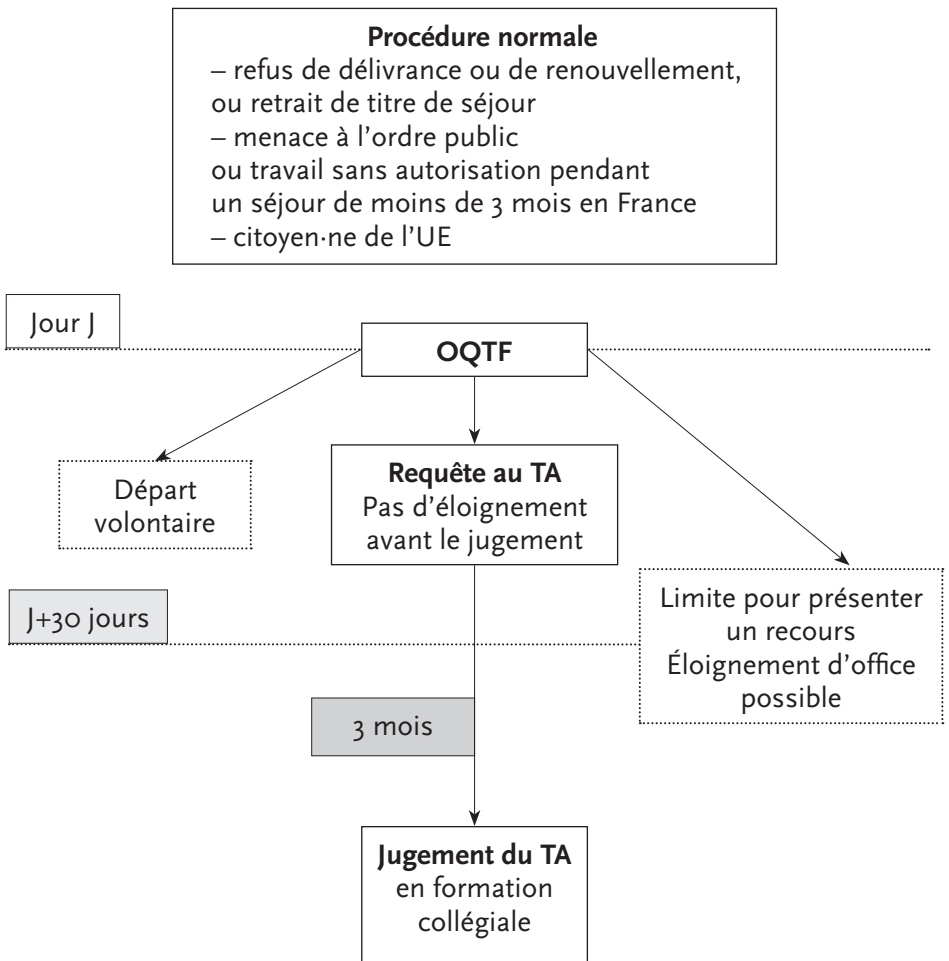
**Procédure normale**
– refus de délivrance ou de renouvellement, ou retrait de titre de séjour
– menace à l'ordre public ou travail sans autorisation pendant un séjour de moins de 3 mois en France
– citoyen·ne de l'UE

Jour J

**OQTF**

Départ volontaire

**Requête au TA**
Pas d'éloignement avant le jugement

J+30 jours

Limite pour présenter un recours
Éloignement d'office possible

3 mois

**Jugement du TA**
en formation collégiale